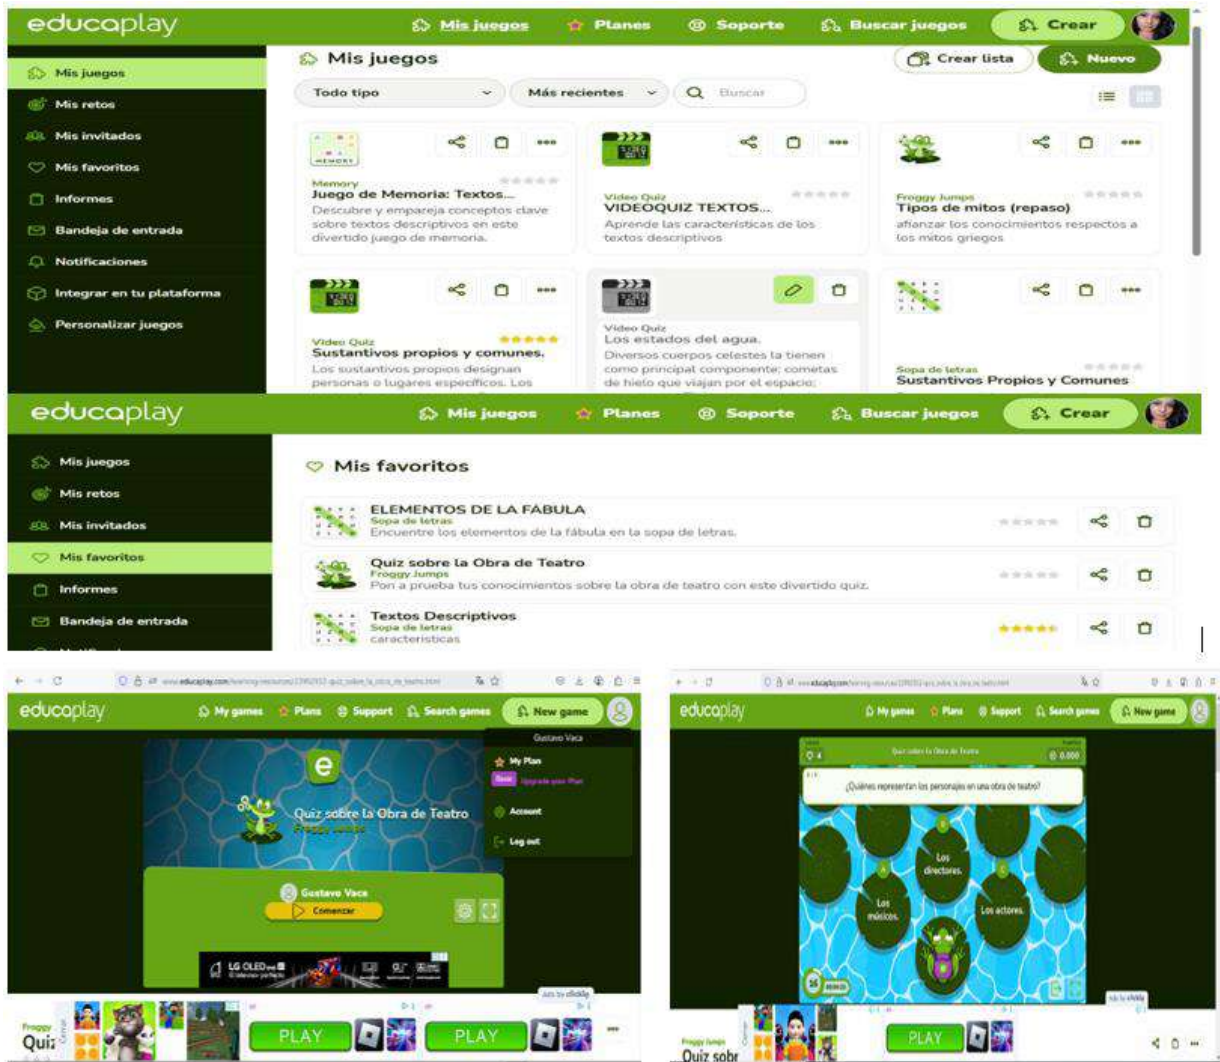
educaplay

Mis juegos
Planes
Soporte
Buscar juegos
Crear

Mis juegos
Mis retos
Mis invitados
Mis favoritos
Informes
Bandeja de entrada
Notificaciones
Integrar en tu plataforma
Personalizar juegos

Mis juegos
Crear lista
Nuevo
Todo tipo
Más recientes
Buscar

Memory
Juego de Memoria: Textos...
Descubre y empareja conceptos clave sobre textos descriptivos en este divertido juego de memoria.

Video Quiz
VIDEOQUIZ TEXTOS...
Aprende las características de los textos descriptivos

Froggy Jumps
Tipos de mitos (repaso)
afianzar los conocimientos respectos a los mitos griegos

Video Quiz
Sustantivos propios y comunes.
Los sustantivos propios designan personas o lugares específicos. Los

Video Quiz
Los estados del agua.
Diversos cuerpos celestes la tienen como principal componente; cometas de hielo que viajan por el espacio;

Sopa de letras
Sustantivos Propios y Comunes

educaplay
Mis juegos
Planes
Soporte
Buscar juegos
Crear

Mis juegos
Mis retos
Mis invitados
Mis favoritos
Informes
Bandeja de entrada

Mis favoritos

ELEMENTOS DE LA FÁBULA
Sopa de letras
Encuentre los elementos de la fábula en la sopa de letras.

Quiz sobre la Obra de Teatro
Froggy Jumps
Pon a prueba tus conocimientos sobre la obra de teatro con este divertido quiz.

Textos Descriptivos
Sopa de letras
características

educaplay
My games
Plans
Support
Search games
New game
Gustavo Vaca
My Plan
Basic
Upgrade your Plan
Account
Log out
Quiz sobre la Obra de Teatro
Froggy Jumps
Gustavo Vaca
Comenzar
LG OLED
PLAY
PLAY
Froggy
Quiz

educaplay
My games
Plans
Support
Search games
New game
Quiz sobre la Obra de Teatro
0.000
¿Quiénes representan los personajes en una obra de teatro?
Los directores.
Los músicos.
Los actores.
PLAY
Froggy Jumps
Quiz sobr